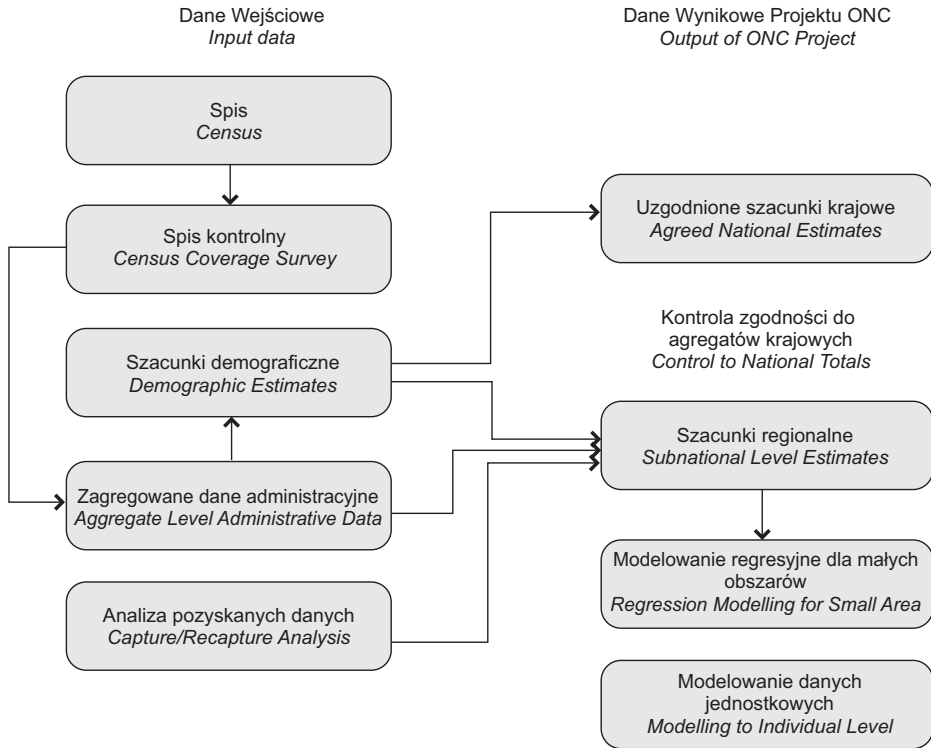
Dane Wejściowe
*Input data*

Dane Wynikowe Projektu ONC
*Output of ONC Project*

Spis
*Census*

Spis kontrolny
*Census Coverage Survey*

Szacunki demograficzne
*Demographic Estimates*

Zagregowane dane administracyjne
*Aggregate Level Administrative Data*

Analiza pozyskanych danych
*Capture/Recapture Analysis*

Uzgodnione szacunki krajowe
*Agreed National Estimates*

Kontrola zgodności do agregatów krajowych
*Control to National Totals*

Szacunki regionalne
*Subnational Level Estimates*

Modelowanie regresyjne dla małych obszarów
*Regression Modelling for Small Area*

Modelowanie danych jednostkowych
*Modelling to Individual Level*